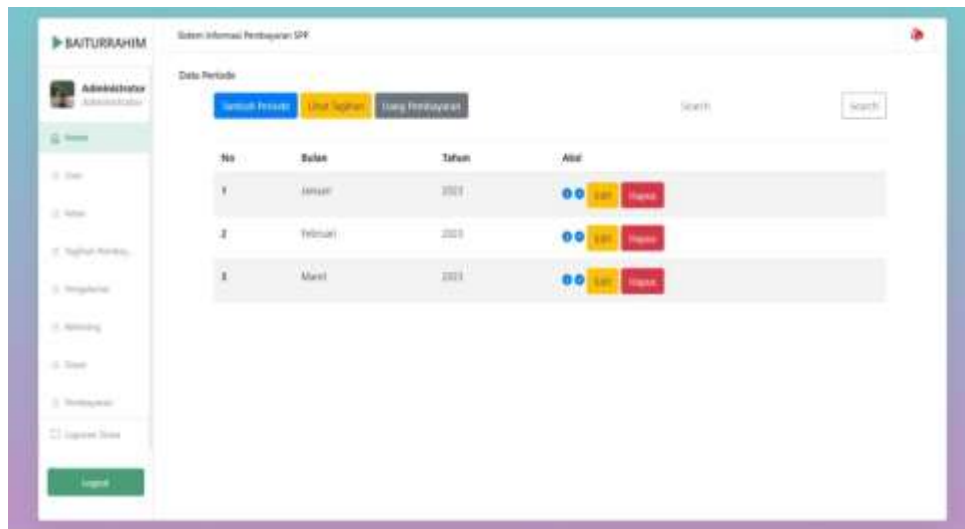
BAITURRAHIM

Sistem Informasi Pembayaran SPP

Administrator
Administrator

Home

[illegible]

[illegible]

Tagihan Pembay...

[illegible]

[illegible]

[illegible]

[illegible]

Laporan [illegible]

Logout

Data Periode

Tambah Periode
Lihat Tagihan
Uang Pembayaran

Search
Search

| No | Bulan | Tahun | Aksi |
|---|---|---|---|
| 1 | Januari | 2023 | Edit Hapus |
| 2 | Februari | 2023 | Edit Hapus |
| 3 | Maret | 2023 | Edit Hapus |